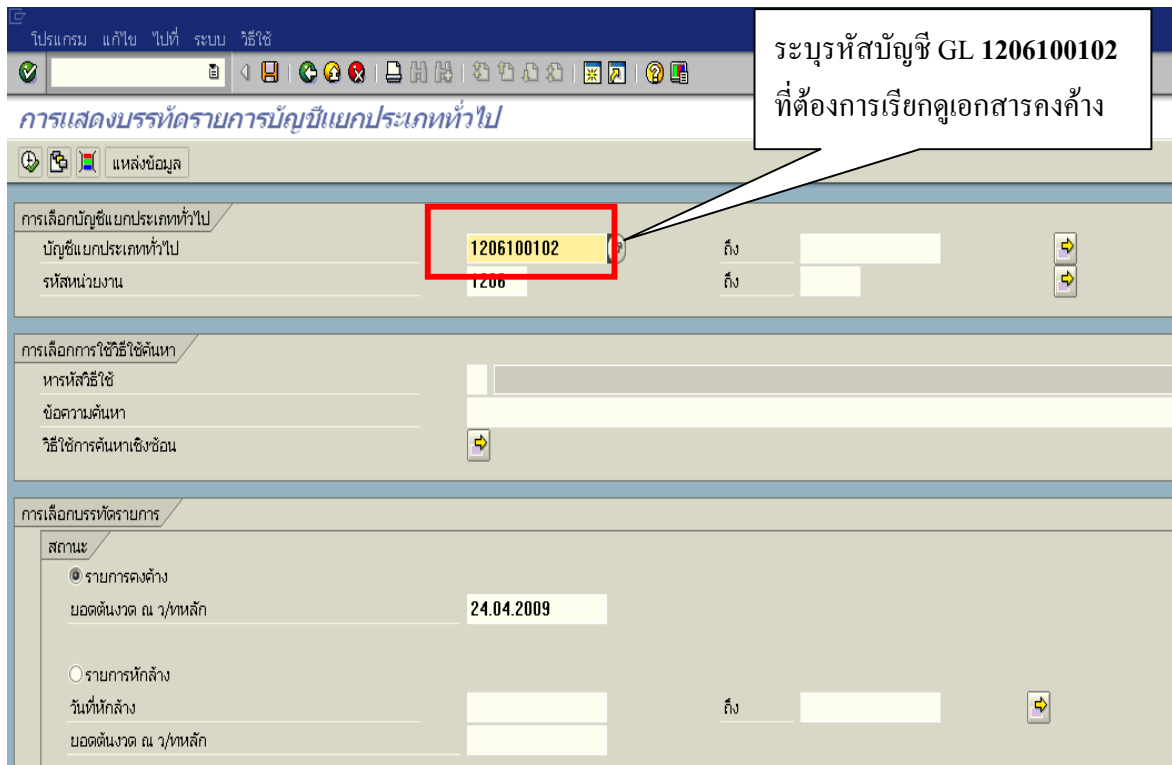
โปรแกรม แก้ไข ไปที่ ระบบ วิธีใช้

ระบุรหัสบัญชี GL **1206100102**
ที่ต้องการเรียกดูเอกสารคงค้าง

การแสดงบรรทัดรายการบัญชีแยกประเภททั่วไป

แหล่งข้อมูล

การเลือกบัญชีแยกประเภททั่วไป

บัญชีแยกประเภททั่วไป 1206100102 ถึง

รหัสหน่วยงาน 1206 ถึง

การเลือกการใช้วิธีใช้ค้นหา

หารหัสวิธีใช้

ข้อความค้นหา

วิธีใช้การค้นหาเชิงซ้อน

การเลือกบรรทัดรายการ

สถานะ

รายการคงค้าง

ยอดต้นงวด ณ ว/ทหลัก 24.04.2009

รายการหักล้าง

วันที่หักล้าง ถึง

ยอดต้นงวด ณ ว/ทหลัก